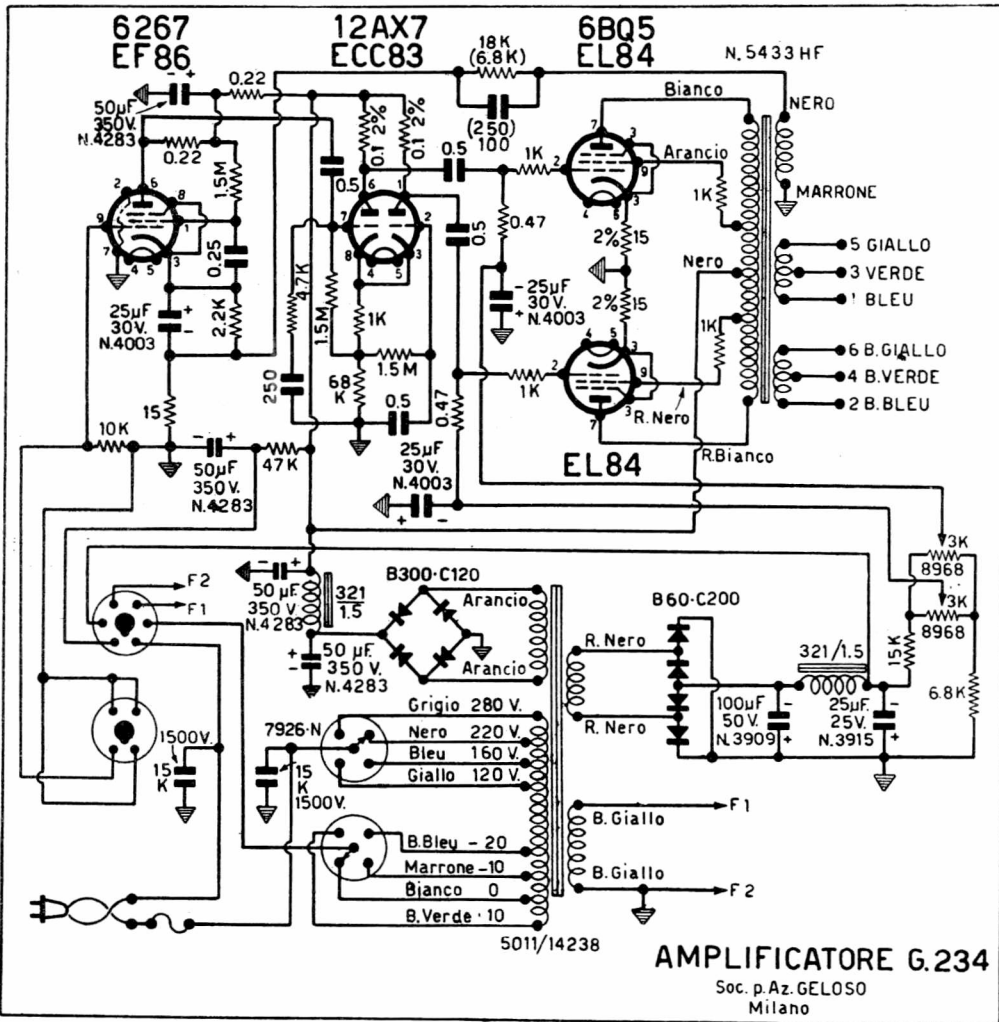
6267
EF86

12AX7
ECC83

18K
(6.8K)

6BQ5
EL84

N. 5433 HF

0.22

50µF
350V.
N.4283

0.22

1.5M

0.25

25µF
30V.
N.4003

2.2K

15

10K

50µF
350V.
N.4283

47K

0.1 2%
0.1 2%

0.5

0.5

4.7K

1.5M

1K

250

68
K

1.5 M

0.5

(250)
100

0.5

1K

0.47

25µF
30V.
N.4003

0.47

25µF
30V.
N.4003

Bianco
Arancio
1K
NERO
MARRONE

2%
15
2%
15

Nero
1K

1K

R. Nero

EL84

R.Bianco

5 GIALLO
3 VERDE
1 BLEU
6 B.GIALLO
4 B.VERDE
2 B.BLEU

F 2
F 1

50 µF
350 V.
N.4283

321
1.5

50 µF
350 V.
N.4283

B300·C120
Arancio
Arancio

B60·C200

R. Nero
R. Nero

100µF
50V.
N.3909

321/1.5

25µF.
25V.
N.3915

3K
8968
3K
8968

15K

6.8K

1500V.
15
K

7926·N

15
K
1500V.

Grigio 280 V.
Nero 220 V.
Bleu 160 V.
Giallo 120 V.

B.Bleu - 20
Marrone -10
Bianco 0
B. Verde · 10

B. Giallo
F 1
B. Giallo
F 2

5011/14238

AMPLIFICATORE G. 234
Soc. p. Az. GELOSO
Milano